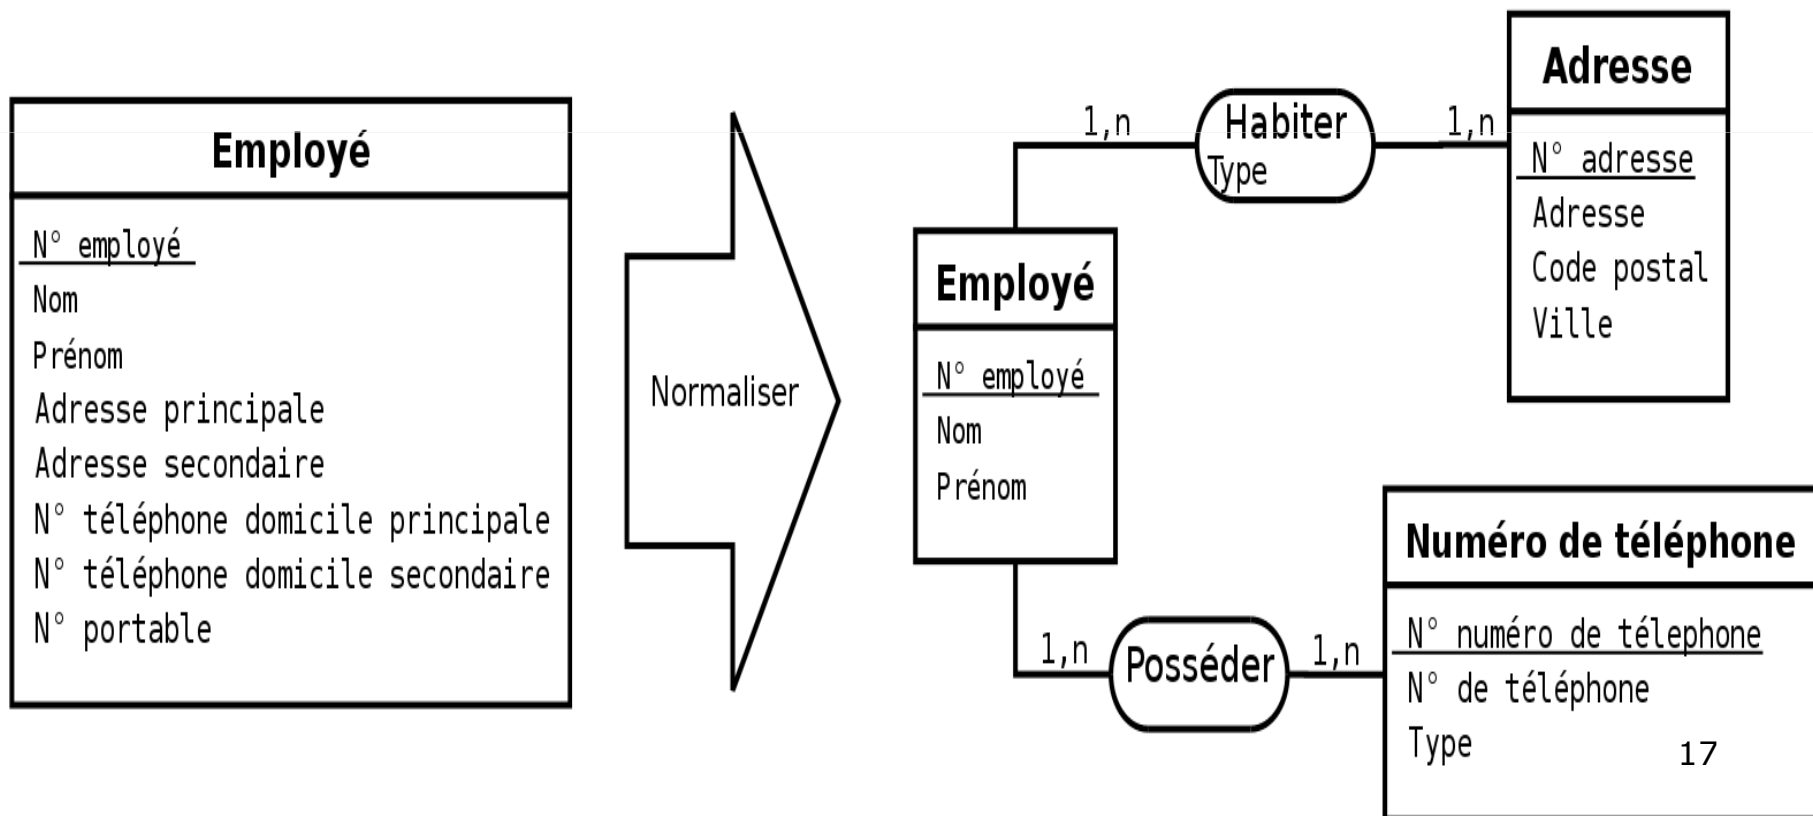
Employé

N° employé
Nom
Prénom
Adresse principale
Adresse secondaire
N° téléphone domicile principale
N° téléphone domicile secondaire
N° portable

Normaliser

1,n
Habiter
Type
1,n

Adresse

N° adresse
Adresse
Code postal
Ville

Employé

N° employé
Nom
Prénom

1,n
Posséder
1,n

Numéro de téléphone

N° numéro de télephone
N° de téléphone
Type

17